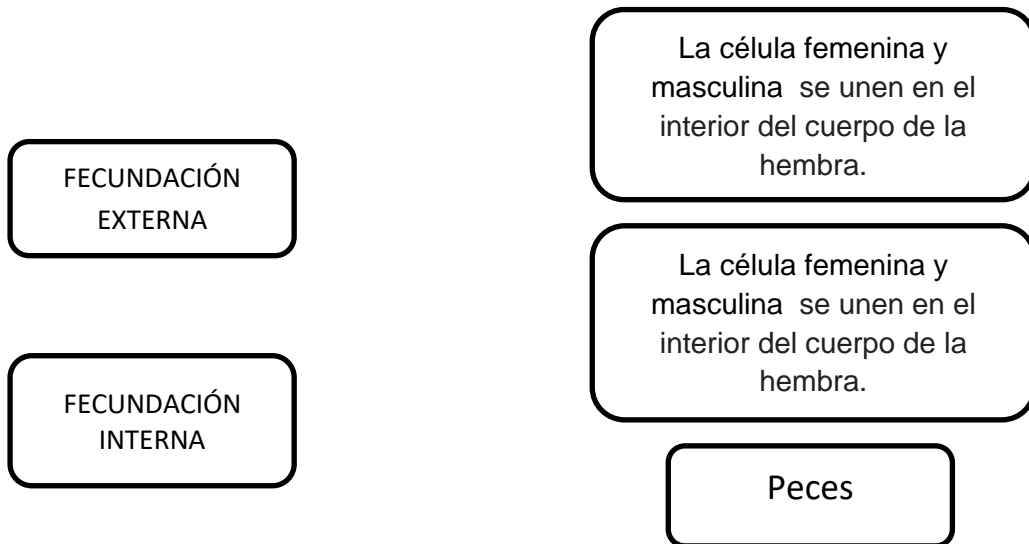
La célula femenina y masculina se unen en el interior del cuerpo de la hembra.

FECUNDACIÓN EXTERNA

La célula femenina y masculina se unen en el interior del cuerpo de la hembra.

FECUNDACIÓN INTERNA

Peces